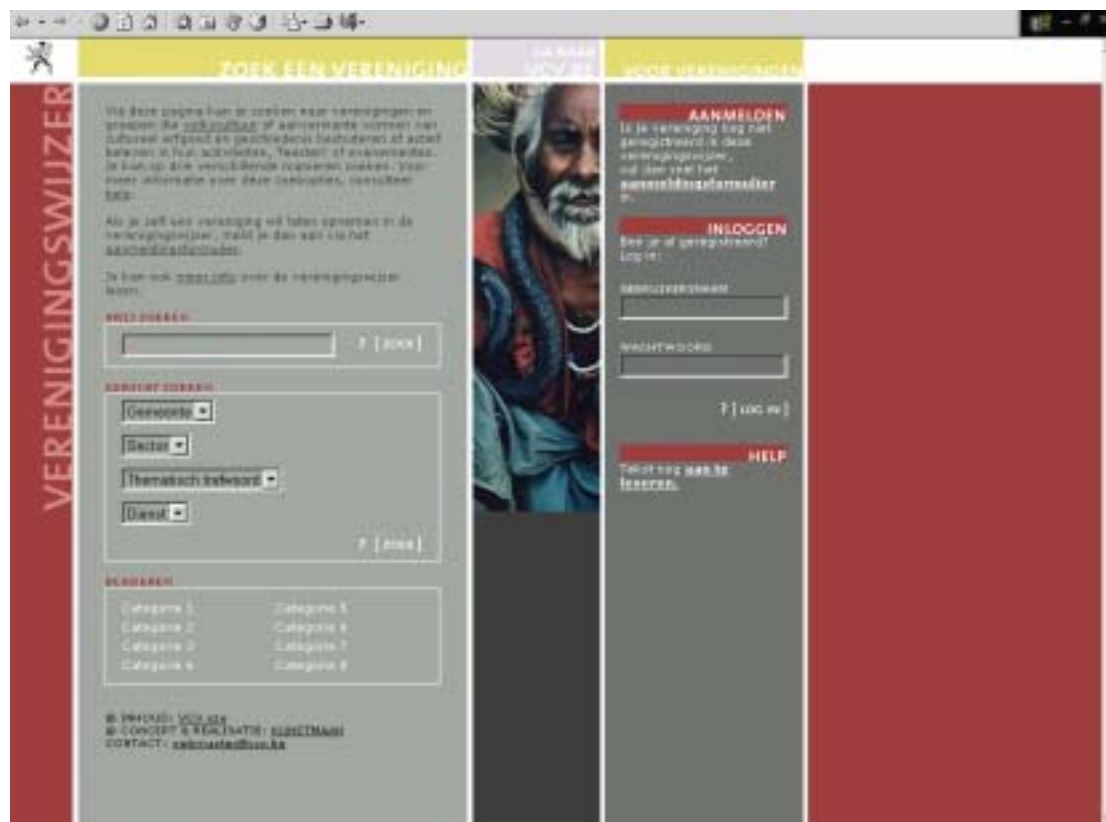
ZOEK EEN VERENIGING

GA NAAR
VCV.BE

VOOR VERENIGINGEN

VERENIGINGSWIJZER

Via deze pagina kan je zoeken naar verenigingen en groepen die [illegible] of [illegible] hebben met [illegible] erfgoed en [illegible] bezoekers of actief betrekken in hun activiteiten, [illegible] of evenementen. Je kan op drie verschillende manieren zoeken. Voor meer informatie over deze zoekopties, consulteer help.

Als je zelf een vereniging wil laten opnemen in de verenigingswijzer, meld je dan aan via het aanmeldingsformulier.

Je kan ook meer info over de verenigingswijzer lezen.

VRIJ ZOEKEN

? [ zoek ]

GERICHT ZOEKEN

Gemeente

Sector

Thematisch trefwoord

Dienst

? [ zoek ]

BLADEREN

Categorie 1
Categorie 2
Categorie 3
Categorie 4

Categorie 5
Categorie 6
Categorie 7
Categorie 8

© INHOUD: VCV.vzw
© CONCEPT & REALISATIE: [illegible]
CONTACT: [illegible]

AANMELDEN
Is je vereniging nog niet geregistreerd in deze verenigingswijzer, vul dan snel het aanmeldingsformulier in.

INLOGGEN
Ben je al geregistreerd? Log in:

GEBRUIKERSNAAM

WACHTWOORD

? [ LOG IN ]

HELP
Tekst nog aan te leveren.